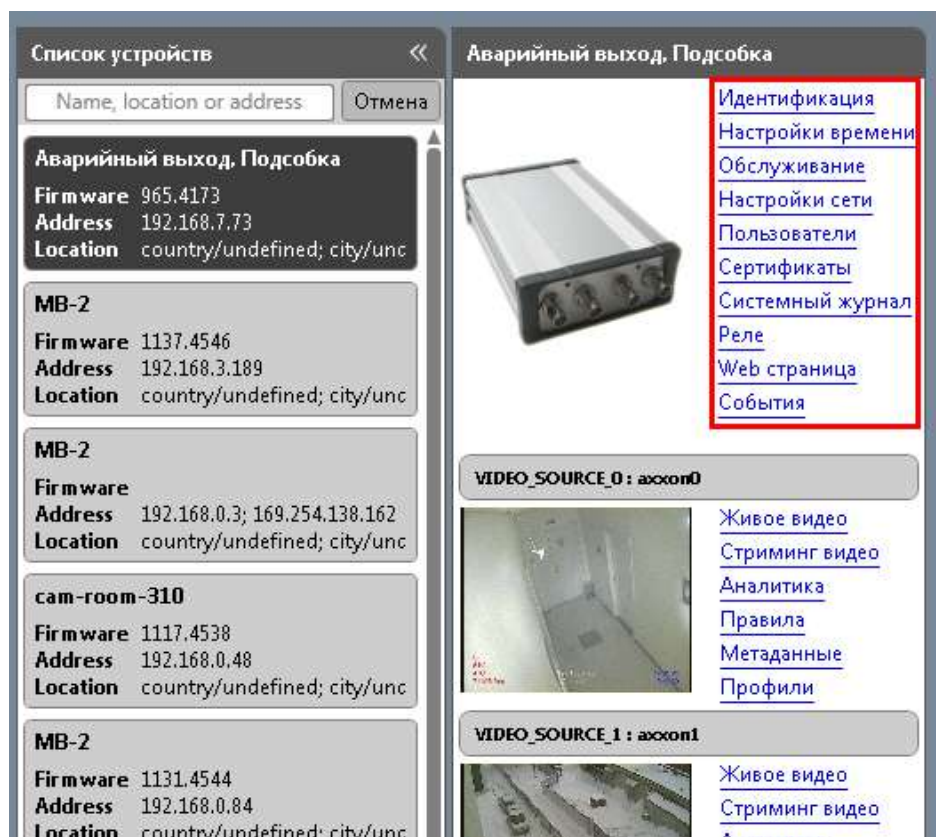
Список устройств

Name, location or address

Отмена

Аварийный выход, Подсобка
Firmware 965.4173
Address 192.168.7.73
Location country/undefined; city/unc

MB-2
Firmware 1137.4546
Address 192.168.3.189
Location country/undefined; city/unc

MB-2
Firmware
Address 192.168.0.3; 169.254.138.162
Location country/undefined; city/unc

cam-room-310
Firmware 1117.4538
Address 192.168.0.48
Location country/undefined; city/unc

MB-2
Firmware 1131.4544
Address 192.168.0.84
Location country/undefined; city/unc

Аварийный выход, Подсобка

Идентификация
Настройки времени
Обслуживание
Настройки сети
Пользователи
Сертификаты
Системный журнал
Реле
Web страница
События

VIDEO_SOURCE_0 : axxon0

Живое видео
Стриминг видео
Аналитика
Правила
Метаданные
Профили

VIDEO_SOURCE_1 : axxon1

Живое видео
Стриминг видео
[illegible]